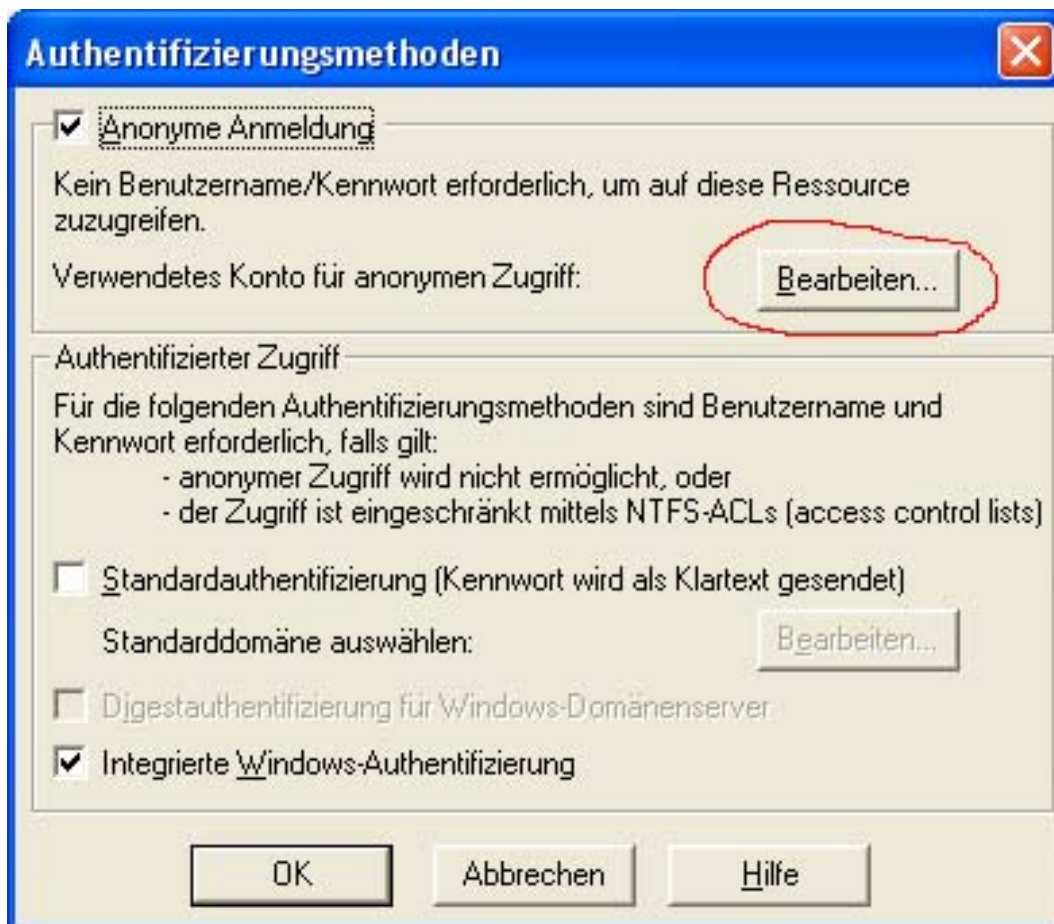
Authentifizierungsmethoden

Anonyme Anmeldung

Kein Benutzername/Kennwort erforderlich, um auf diese Ressource zuzugreifen.

Verwendetes Konto für anonymen Zugriff:

Bearbeiten...

Authentifizierter Zugriff

Für die folgenden Authentifizierungsmethoden sind Benutzername und Kennwort erforderlich, falls gilt:
- anonymer Zugriff wird nicht ermöglicht, oder
- der Zugriff ist eingeschränkt mittels NTFS-ACLs (access control lists)

Standardauthentifizierung (Kennwort wird als Klartext gesendet)

Standarddomäne auswählen:

Bearbeiten...

Digestauthentifizierung für Windows-Domänenserver

Integrierte Windows-Authentifizierung

OK

Abbrechen

Hilfe